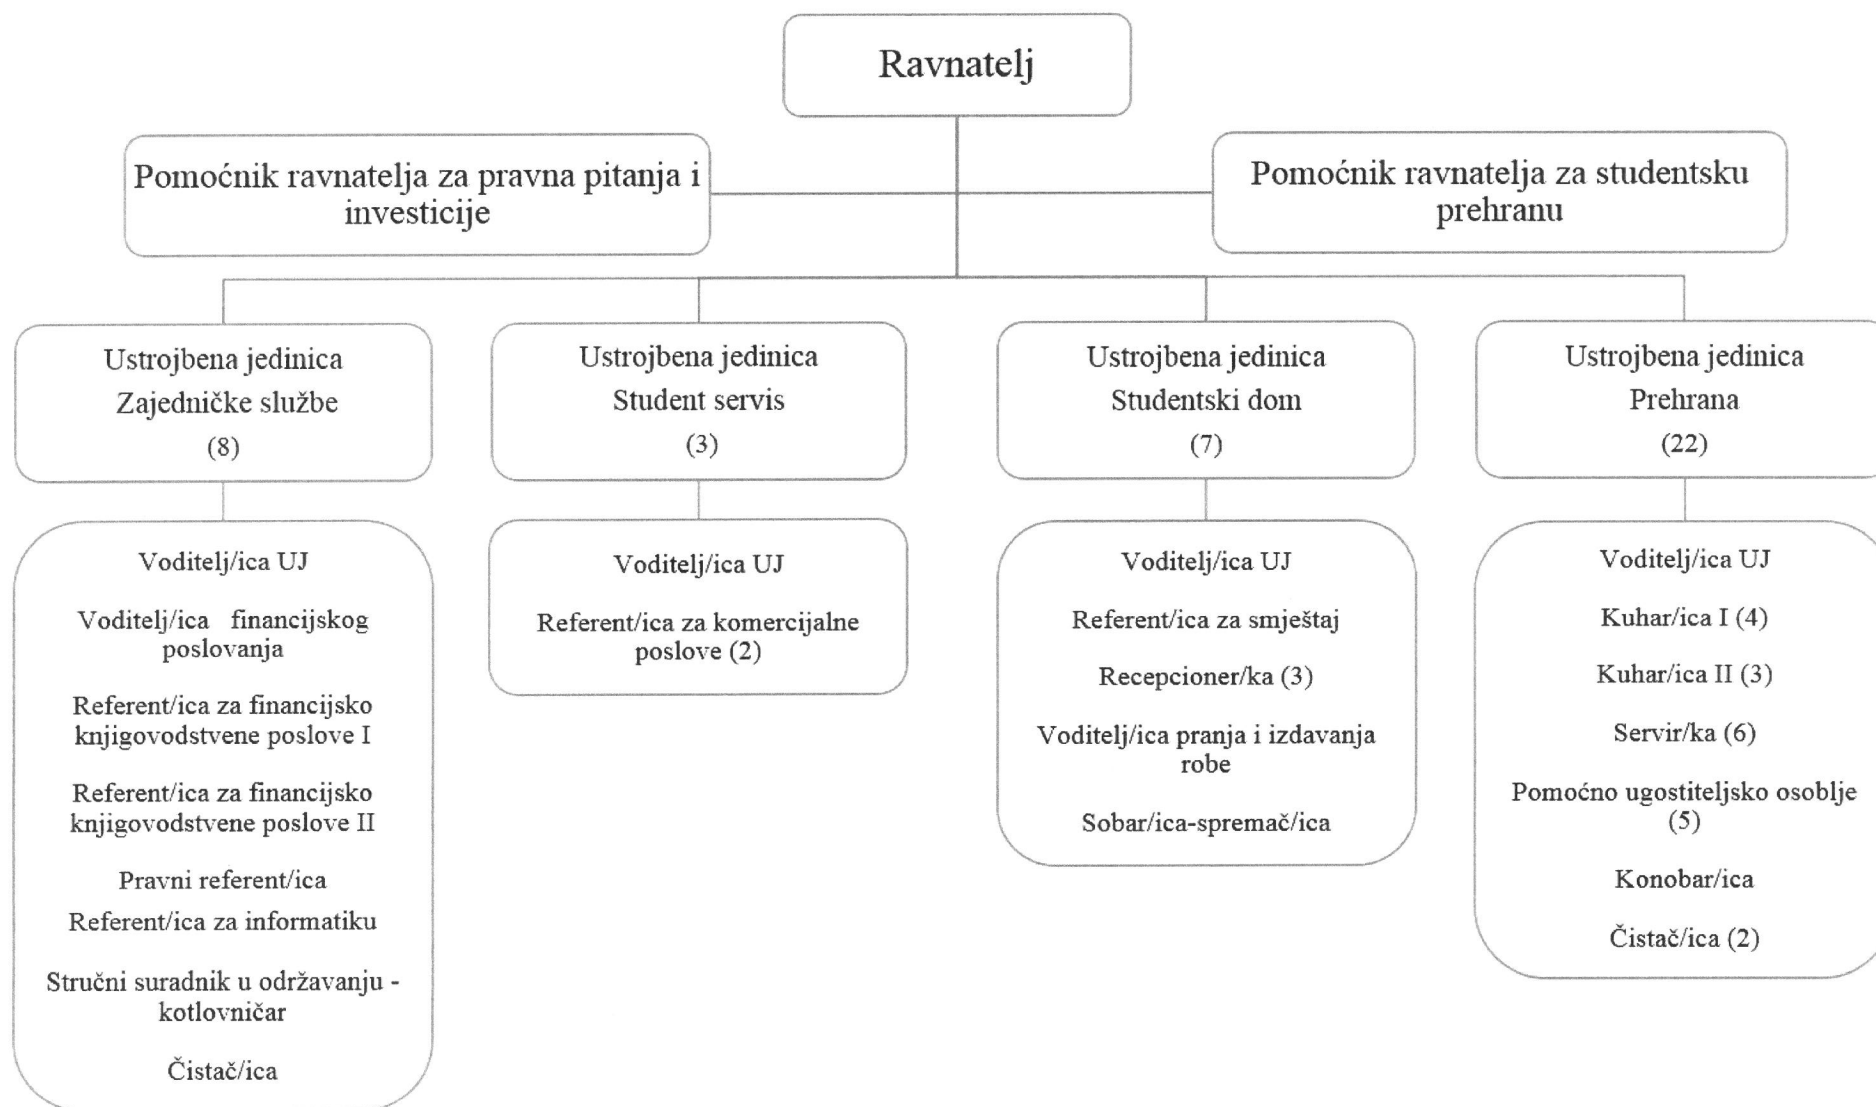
Ravnatelj

Pomoćnik ravnatelja za pravna pitanja i investicije

Pomoćnik ravnatelja za studentsku prehranu

Ustrojbena jedinica
Zajedničke službe
(8)

Voditelj/ica UJ

Voditelj/ica financijskog poslovanja

Referent/ica za financijsko knjigovodstvene poslove I

Referent/ica za financijsko knjigovodstvene poslove II

Pravni referent/ica

Referent/ica za informatiku

Stručni suradnik u održavanju - kotlovničar

Čistač/ica

Ustrojbena jedinica
Student servis
(3)

Voditelj/ica UJ

Referent/ica za komercijalne poslove (2)

Ustrojbena jedinica
Studentski dom
(7)

Voditelj/ica UJ

Referent/ica za smještaj

Recepcioner/ka (3)

Voditelj/ica pranja i izdavanja robe

Sobar/ica-spremač/ica

Ustrojbena jedinica
Prehrana
(22)

Voditelj/ica UJ

Kuhar/ica I (4)

Kuhar/ica II (3)

Servir/ka (6)

Pomoćno ugostiteljsko osoblje (5)

Konobar/ica

Čistač/ica (2)